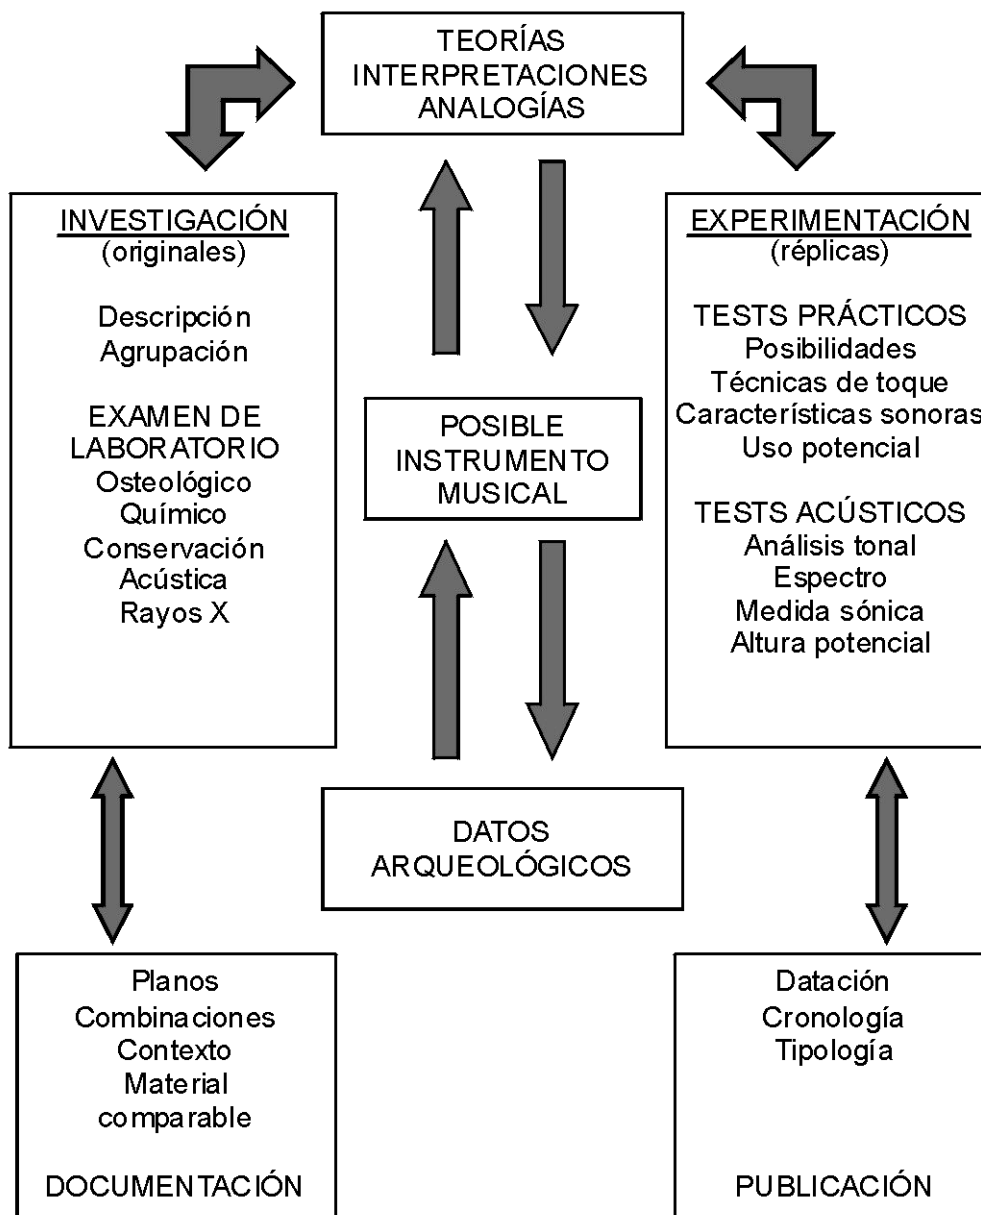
TEORÍAS
INTERPRETACIONES
ANALOGÍAS

INVESTIGACIÓN
(originales)

Descripción
Agrupación

EXAMEN DE
LABORATORIO
Osteológico
Químico
Conservación
Acústica
Rayos X

POSIBLE
INSTRUMENTO
MUSICAL

EXPERIMENTACIÓN
(réplicas)

TESTS PRÁCTICOS
Posibilidades
Técnicas de toque
Características sonoras
Uso potencial

TESTS ACÚSTICOS
Análisis tonal
Espectro
Medida sónica
Altura potencial

DATOS
ARQUEOLÓGICOS

Planos
Combinaciones
Contexto
Material
comparable

DOCUMENTACIÓN

Datación
Cronología
Tipología

PUBLICACIÓN